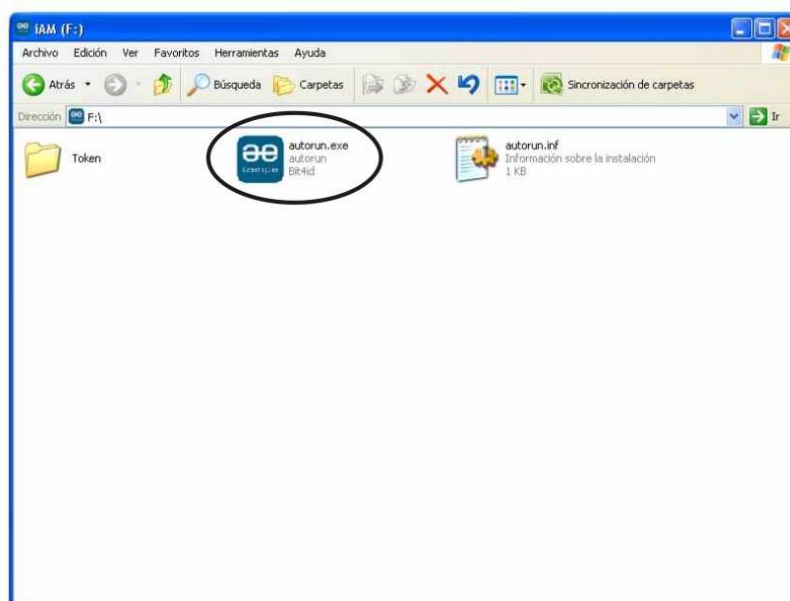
iAM (F:)

Archivo Edición Ver Favoritos Herramientas Ayuda

Atrás Búsqueda Carpetas Sincronización de carpetas

Dirección F:\ Ir

Token

autorun.exe
autorun
Bit4id

autorun.inf
Información sobre la instalación
1 KB